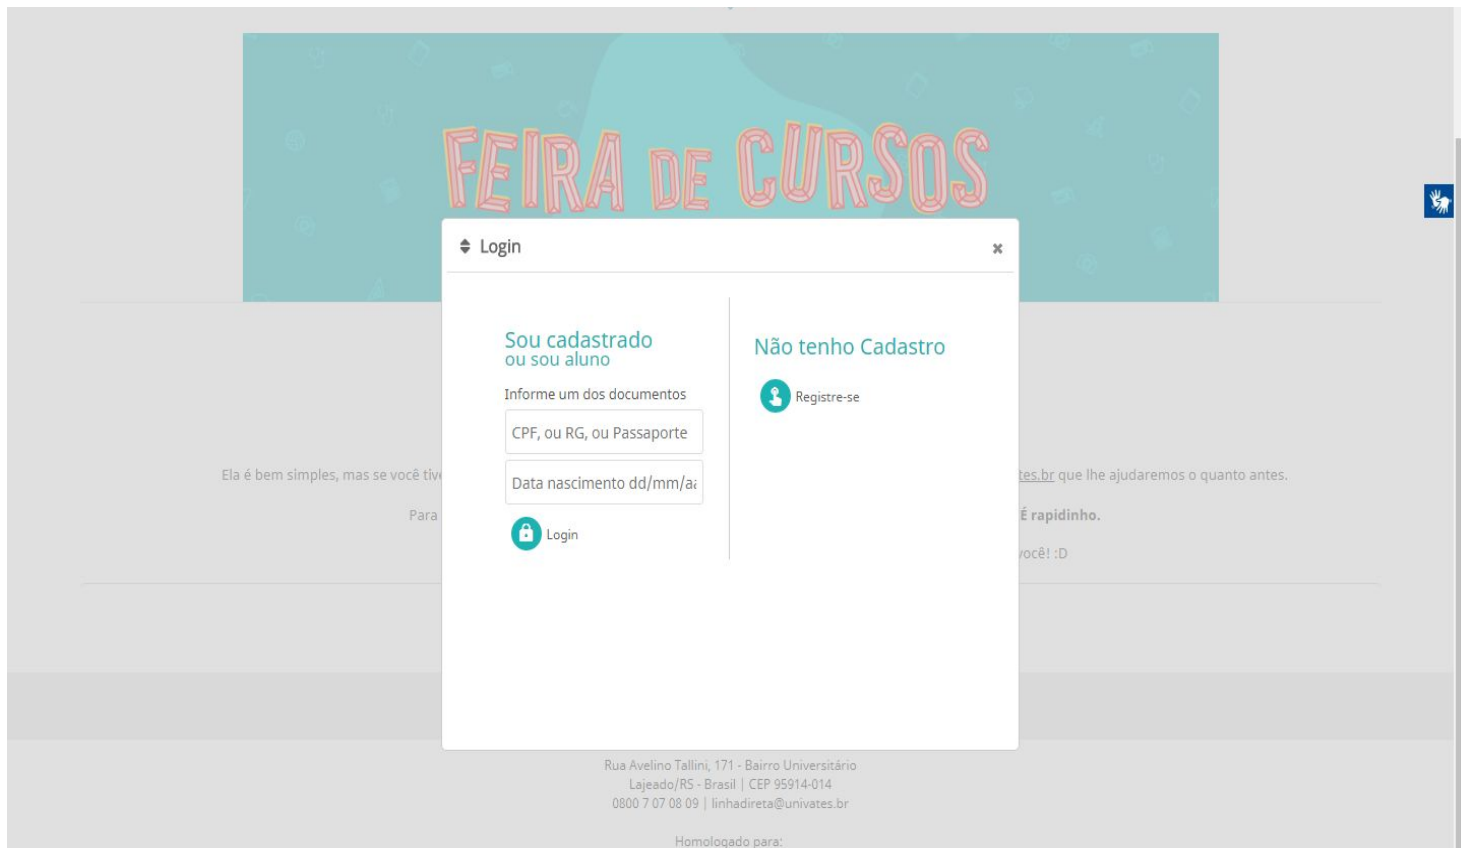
FEIRA DE CURSOS

Login ×

Sou cadastrado
ou sou aluno

Informe um dos documentos

CPF, ou RG, ou Passaporte

Data nascimento dd/mm/aa

Login

Não tenho Cadastro

Registre-se

Ela é bem simples, mas se você tiv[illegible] tes.br que lhe ajudaremos o quanto antes.

Para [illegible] É rapidinho.

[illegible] você! :D

Rua Avelino Tallini, 171 - Bairro Universitário
Lajeado/RS - Brasil | CEP 95914-014
0800 7 07 08 09 | linhadireta@univates.br

Homologado para: